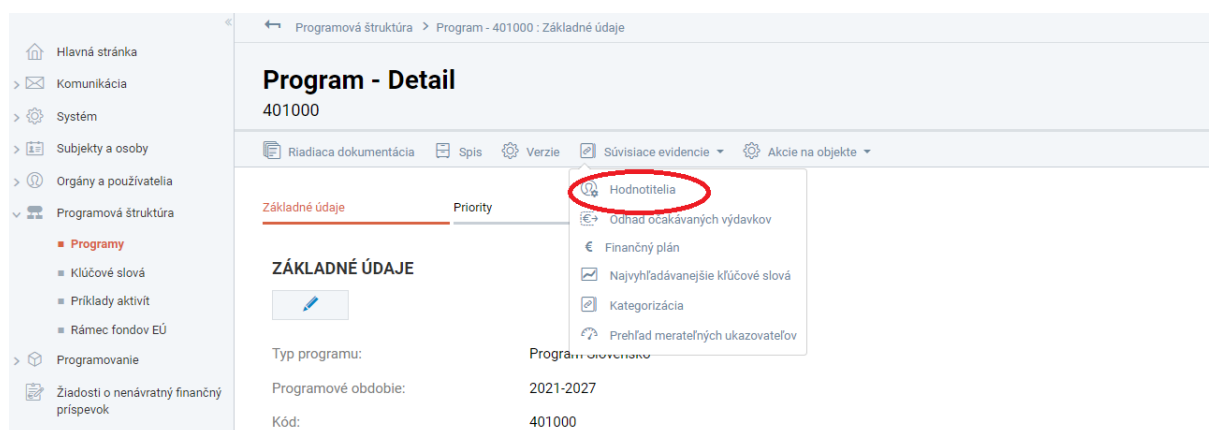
«

Hlavná stránka
Komunikácia
Systém
Subjekty a osoby
Orgány a používatelia
Programová štruktúra
Programy
Kľúčové slová
Príklady aktivít
Rámec fondov EÚ
Programovanie
Žiadosti o nenávratný finančný príspevok

Programová štruktúra > Program - 401000 : Základné údaje

Program - Detail
401000

Riadiaca dokumentácia  Spis  Verzie  Súvisiace evidencie  Akcie na objekte

Základné údaje  Priority

Hodnotitelia
Odhad očakávaných výdavkov
Finančný plán
Najvyhľadávanejšie kľúčové slová
Kategorizácia
Prehľad merateľných ukazovateľov

ZÁKLADNÉ ÚDAJE

Typ programu: Program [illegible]
Programové obdobie: 2021-2027
Kód: 401000